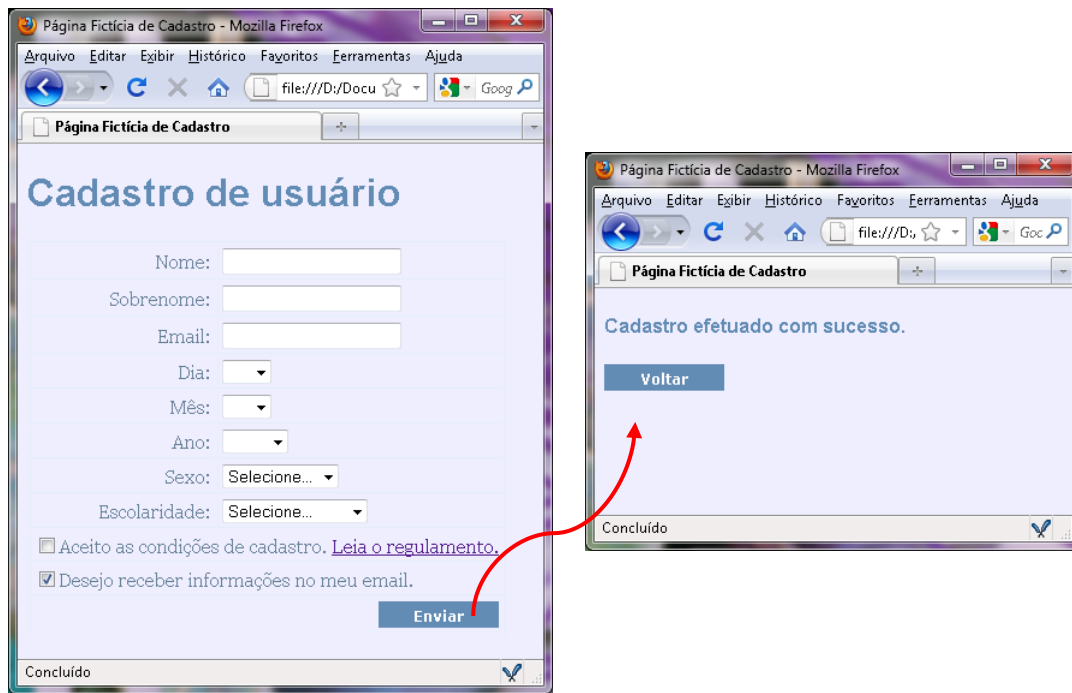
Página Fictícia de Cadastro - Mozilla Firefox

Arquivo Editar Exibir Histórico Favoritos Ferramentas Ajuda

file:///D:/Docu

Goog

Página Fictícia de Cadastro

Cadastro de usuário

Nome:

Sobrenome:

Email:

Dia:

Mês:

Ano:

Sexo: Selecione...

Escolaridade: Selecione...

Aceito as condições de cadastro. Leia o regulamento.

Desejo receber informações no meu email.

Enviar

Concluído

Página Fictícia de Cadastro - Mozilla Firefox

Arquivo Editar Exibir Histórico Favoritos Ferramentas Ajuda

file:///D:

Goc

Página Fictícia de Cadastro

Cadastro efetuado com sucesso.

Voltar

Concluído